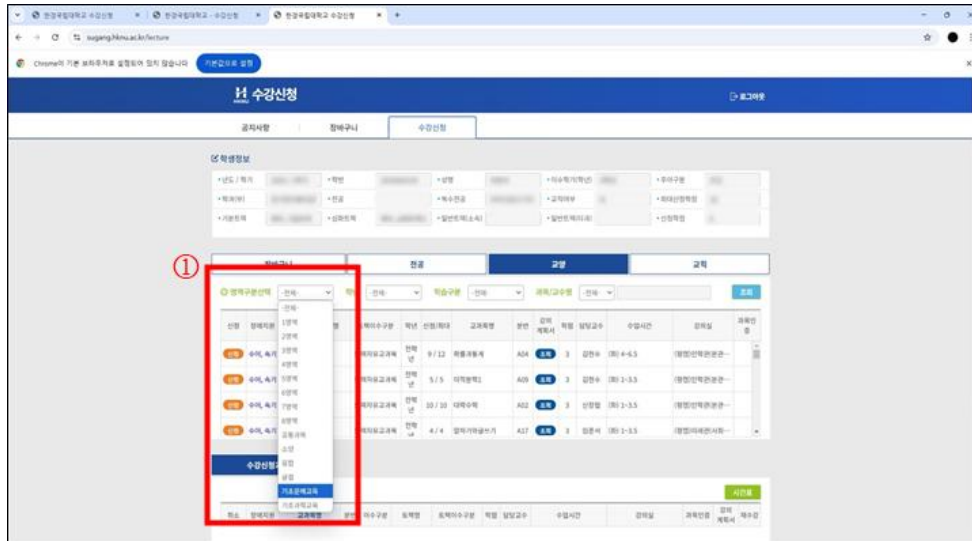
한경국립대학교 수강신청 | 한경국립대학교 - 수강신청 | 한경국립대학교 수강신청

sugang.hknu.ac.kr/lecture

Chrome이 기본 브라우저로 설정되어 있지 않습니다 기본값으로 설정

수강신청

로그아웃

공지사항 장바구니 수강신청

학생정보

•년도 / 학기 •학번 •성명 •이수학기(학년) •주야구분
•학과(부) •전공 •복수전공 •교직여부 •최대신청학점
•기본학점 •신청학점 •일반선택(소속) •일반선택(타과) •신청학점

①

장바구니 전공 교양 교직

영역구분선택 -전체- 학년 -전체- 학습구분 -전체- 과목/교수명 -전체- 조회

신청 장바구니 교육이수구분 학년 신청/제대 교과목명 분반 강의계획서 학점 담당교수 수업시간 강의실 과목인증

-전체-
1영역
2영역
3영역
4영역
5영역
6영역
7영역
8영역
교필과목
소양
공통
융합
기초공학교육
기초과학교육

신청 수어, 속기 교육이수교과목 전학년 9/12 확률과통계 A04 조회 3 김진수 (화) 4-6.5 (평택)인재관(본관-...
신청 수어, 속기 교육이수교과목 전학년 5/5 미적분학1 A09 조회 3 김진수 (화) 1-3.5 (평택)인재관(본관-...
신청 수어, 속기 교육이수교과목 전학년 10/10 대학수학 A02 조회 3 신정협 (화) 1-3.5 (평택)인재관(본관-...
신청 수어, 속기 교육이수교과목 전학년 4/4 알아가며글쓰기 A17 조회 3 임준서 (화) 1-3.5 (평택)미래관(사회-...

수강신청

시간표

취소 장바구니 교과목명 분반 이수구분 정원 교육이수구분 학점 담당교수 수업시간 강의실 과목인증 강의계획서 재수강